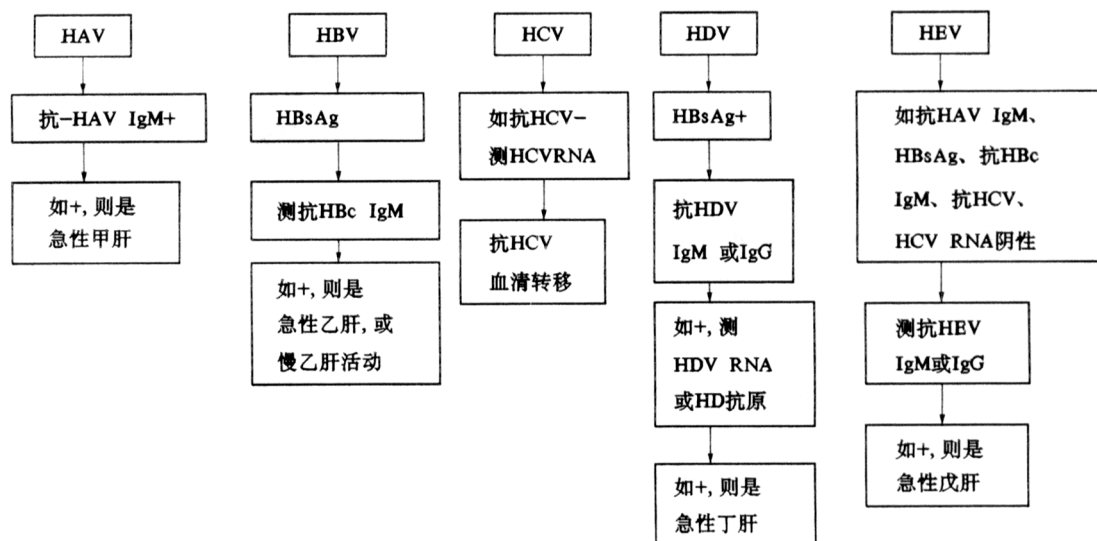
HAV

抗-HAV IgM+

如+, 则是急性甲肝

HBV

HBsAg

测抗HBc IgM

如+, 则是急性乙肝, 或慢乙肝活动

HCV

如抗HCV-测HCVRNA

抗HCV血清转移

HDV

HBsAg+

抗HDV IgM 或IgG

如+, 测HDV RNA或HD抗原

如+, 则是急性丁肝

HEV

如抗HAV IgM、HBsAg、抗HBc IgM、抗HCV、HCV RNA阴性

测抗HEV IgM或IgG

如+, 则是急性戊肝